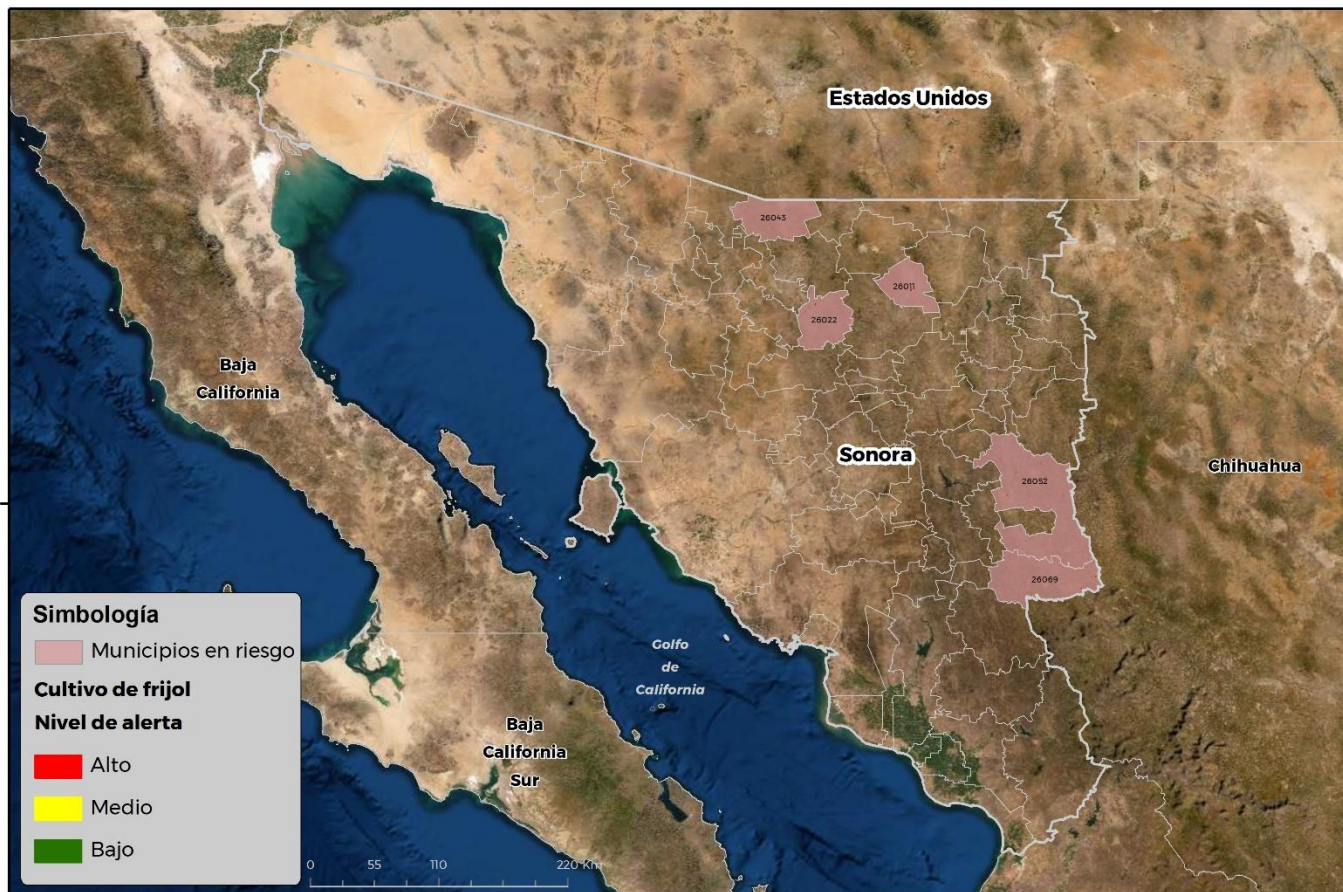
Estados Unidos

26043

26011

26022

Baja California

Sonora

Chihuahua

26052

26069

Golfo de California

Baja California Sur

Simbología
Municipios en riesgo
Cultivo de frijol
Nivel de alerta
Alto
Medio
Bajo

0 55 110 220 Km